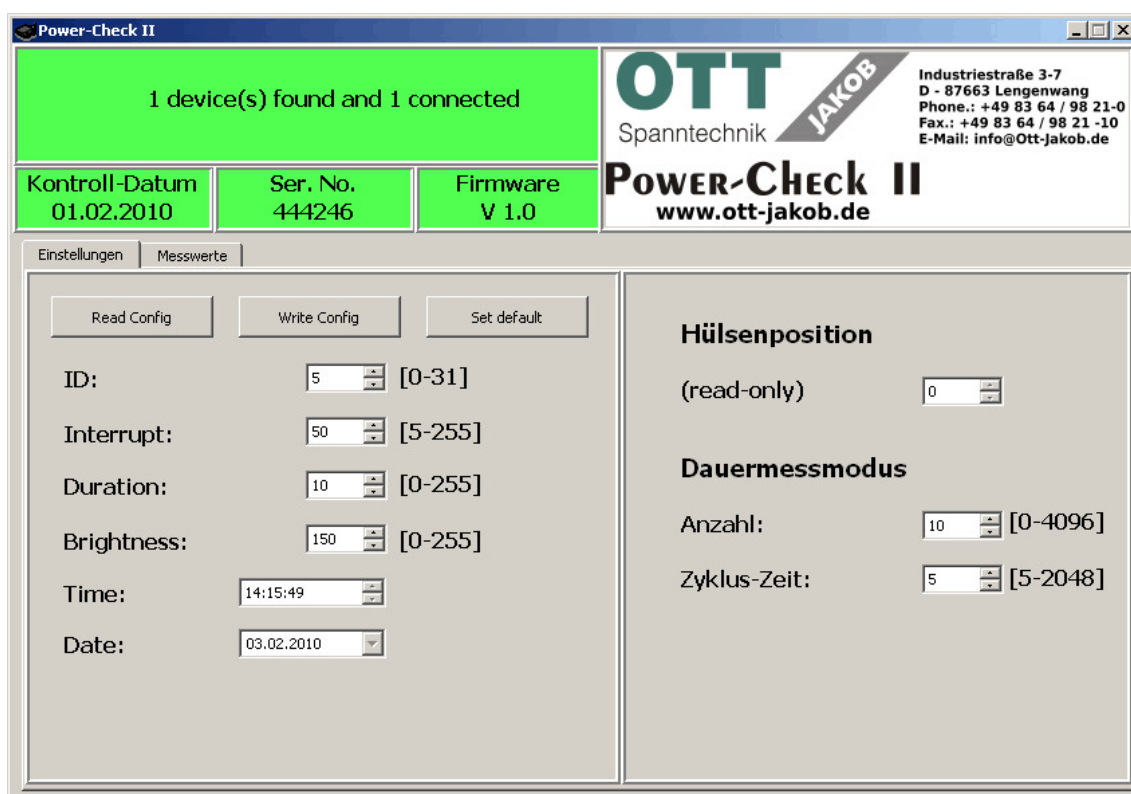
Power-Check II

1 device(s) found and 1 connected

OTT JAKOB
Spanntechnik

Industriestraße 3-7
D - 87663 Lengenwang
Phone.: +49 83 64 / 98 21-0
Fax.: +49 83 64 / 98 21 -10
E-Mail: info@Ott-Jakob.de

Kontroll-Datum
01.02.2010

Ser. No.
444246

Firmware
V 1.0

POWER-CHECK II
www.ott-jakob.de

Einstellungen | Messwerte

Read Config | Write Config | Set default

ID: 5 [0-31]

Interrupt: 50 [5-255]

Duration: 10 [0-255]

Brightness: 150 [0-255]

Time: 14:15:49

Date: 03.02.2010

Hülsenposition

(read-only) 0

Dauermessmodus

Anzahl: 10 [0-4096]

Zyklus-Zeit: 5 [5-2048]